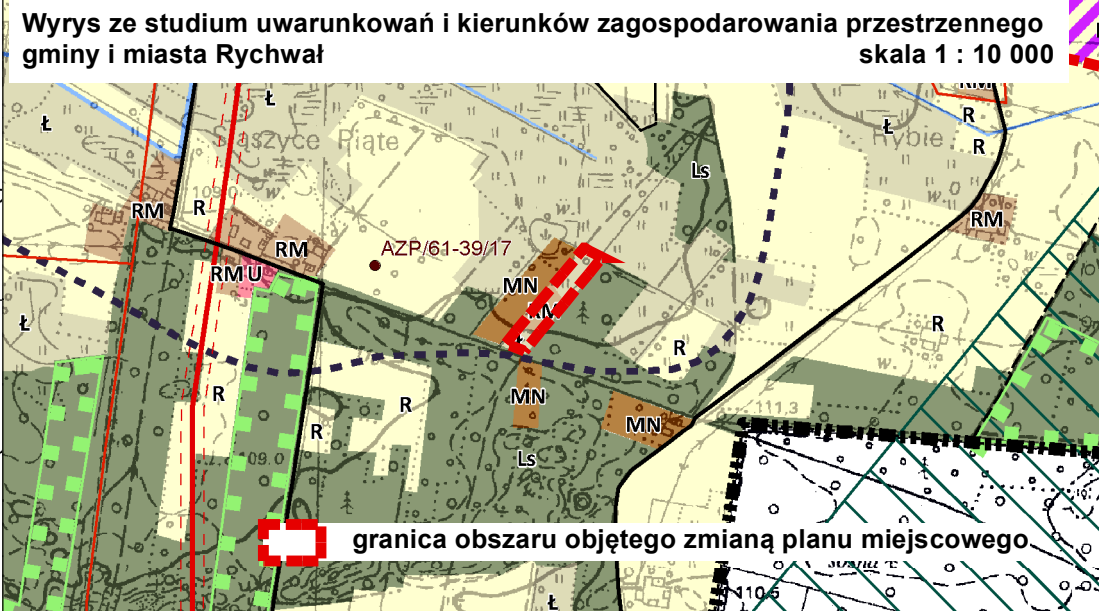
Wyrys ze studium uwarunkowań i kierunków zagospodarowania przestrzennego gminy i miasta Rychwał skala 1 : 10 000

Ł
Ł
Ł
R
R
R
RM
R
RM
RM U
Ł
AZP/61-39/17
MN
RM
Ls
RM
R
R
R
R
R
MN
MN
Ls
111,3
109,0
109,0
Ł
110,5

granica obszaru objętego zmianą planu miejscowego